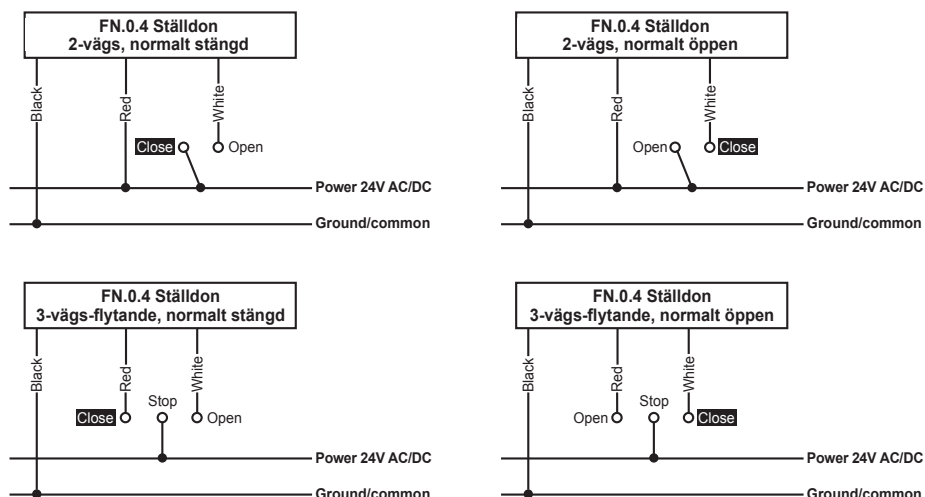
FN.0.4 Ställdon
2-vägs, normalt stängd

Black
Red
White
Close
Open
Power 24V AC/DC
Ground/common

FN.0.4 Ställdon
2-vägs, normalt öppen

Black
Red
White
Open
Close
Power 24V AC/DC
Ground/common

FN.0.4 Ställdon
3-vägs-flytande, normalt stängd

Black
Red
White
Close
Stop
Open
Power 24V AC/DC
Ground/common

FN.0.4 Ställdon
3-vägs-flytande, normalt öppen

Black
Red
White
Open
Stop
Close
Power 24V AC/DC
Ground/common